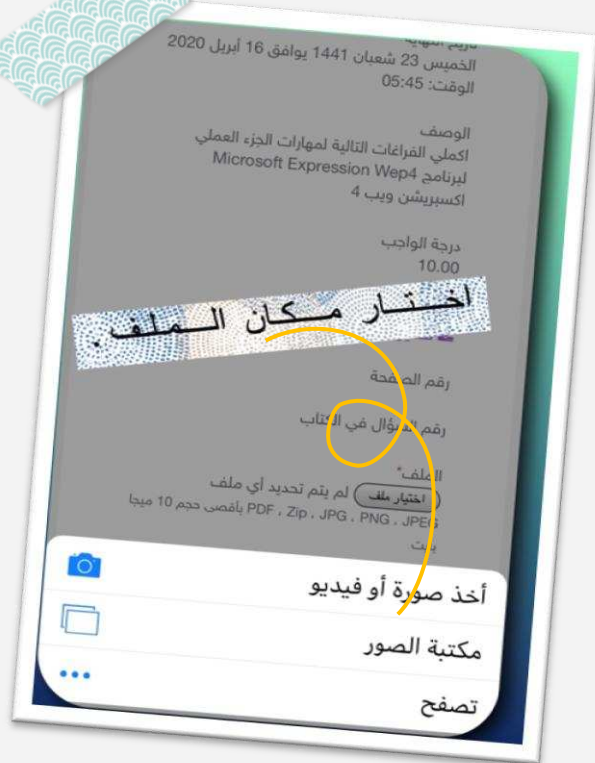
تاريخ النهاية
الخميس 23 شعبان 1441 يوافق 16 أبريل 2020
الوقت: 05:45

الوصف
اكملي الفراغات التالية لمهارات الجزء العملي لبرنامج Microsoft Expression Wep4
اكسبريشن ويب 4

درجة الواجب
10.00

اختـــار مــكـان الــمـلـف.

رقم الصفحة

رقم السؤال في الكتاب

الملف*
اختيار ملف لم يتم تحديد أي ملف
PDF , Zip , JPG , PNG , JPEG بأقصى حجم 10 ميجا بايت

أخذ صورة أو فيديو
مكتبة الصور
تصفح